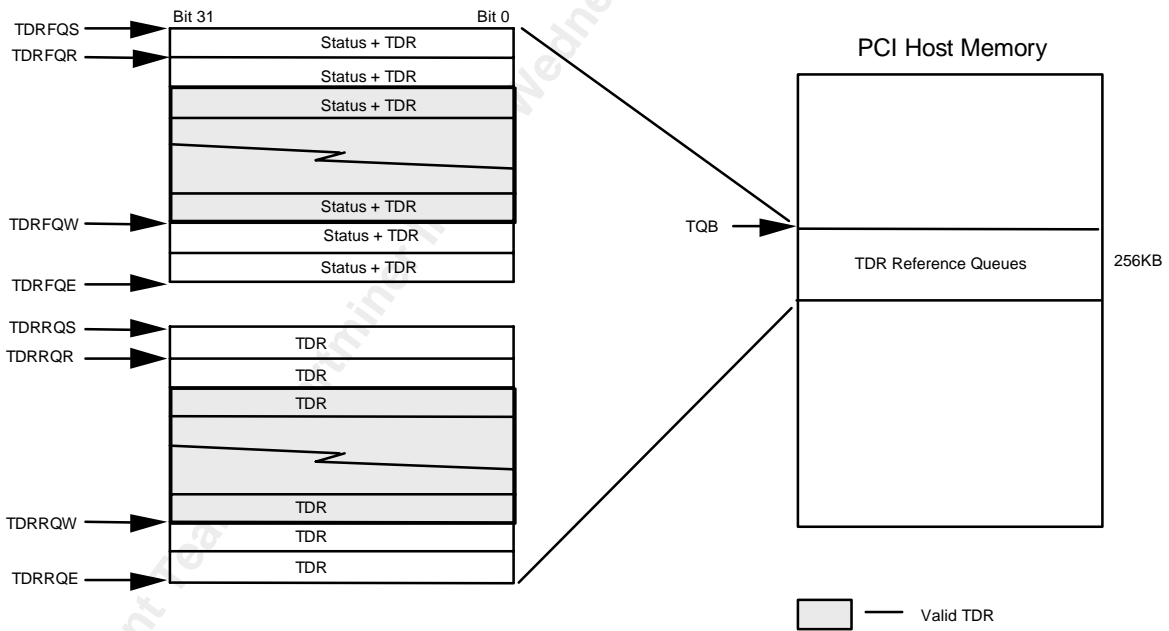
Bit 31
Bit 0
TDRFQS
TDRFQR
Status + TDR
Status + TDR
Status + TDR
Status + TDR
TDRFQW
Status + TDR
Status + TDR
TDRFQE

PCI Host Memory

TQB
TDR Reference Queues
256KB

TDRRQS
TDRRQR
TDR
TDR
TDR
TDR
TDRRQW
TDR
TDR
TDRRQE

Valid TDR